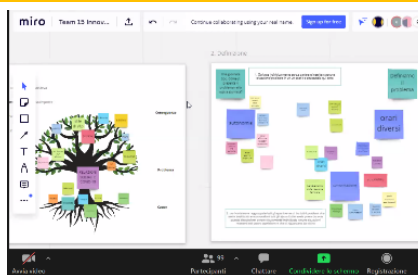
miro Team 15 Innov...

Continue collaborating using your real name

Sign up for free

2. Definizione

Conseguenze

Problema

Cause

autonomia

Definire il problema

orari diversi

Avvia video

Partecipanti

Chat

Condividi lo schermo

Registrazione